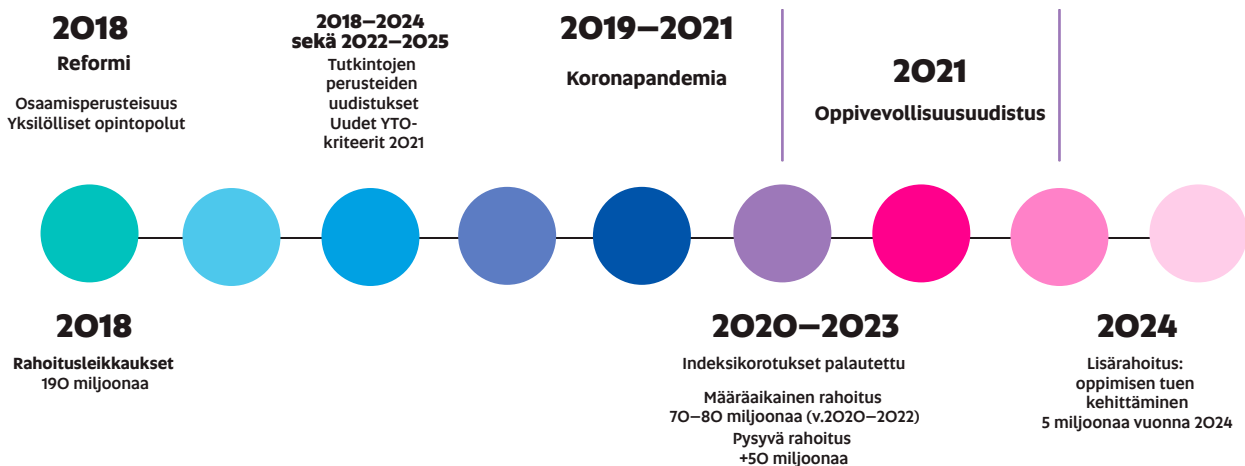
2018
Reformi

Osaamisperusteisuus
Yksilölliset opintopolut

2018–2024
sekä 2022–2025
Tutkintojen perusteiden uudistukset
Uudet YTO-kriteerit 2021

2019–2021
Koronapandemia

2021
Oppivevollisuusuudistus

2018
Rahoitusleikkaukset
190 miljoonaa

2020–2023
Indeksikorotukset palautettu

Määräaikainen rahoitus
70–80 miljoonaa (v.2020–2022)
Pysyvä rahoitus
+50 miljoonaa

2024
Lisärahoitus:
oppimisen tuen kehittäminen
5 miljoonaa vuonna 2024